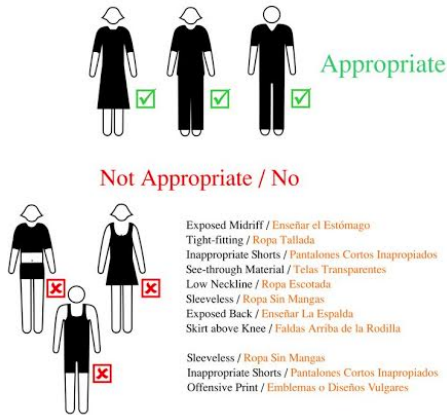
Appropriate

Not Appropriate / No

Exposed Midriff / Enseñar el Estómago
Tight-fitting / Ropa Tallada
Inappropriate Shorts / Pantalones Cortos Inapropiados
See-through Material / Telas Transparentes
Low Neckline / Ropa Escotada
Sleeveless / Ropa Sin Mangas
Exposed Back / Enseñar La Espalda
Skirt above Knee / Faldas Arriba de la Rodilla

Sleeveless / Ropa Sin Mangas
Inappropriate Shorts / Pantalones Cortos Inapropiados
Offensive Print / Emblemas o Diseños Vulgares